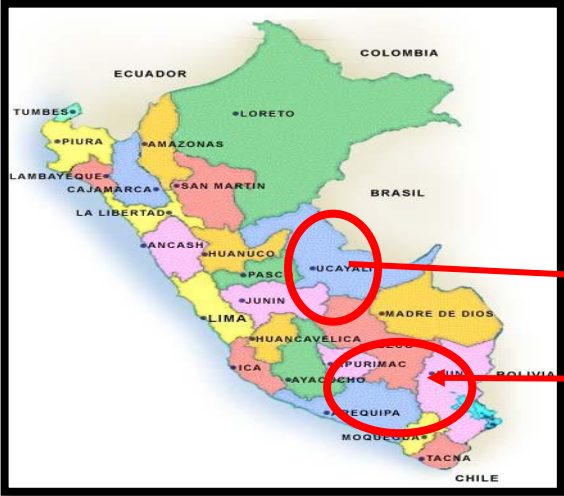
COLOMBIA
ECUADOR
TUMBES
LORETO
PIURA
AMAZONAS
LAMBAYEQUE
CAJAMARCA
SAN MARTIN
BRASIL
LA LIBERTAD
ANCASH
HUANUCO
UCAYALI
PASCO
JUNIN
MADRE DE DIOS
LIMA
HUANCAVELICA
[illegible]USCO
APURIMAC
BOLIVIA
ICA
AYACUCHO
PUNO
AREQUIPA
MOQUEGUA
TACNA
CHILE